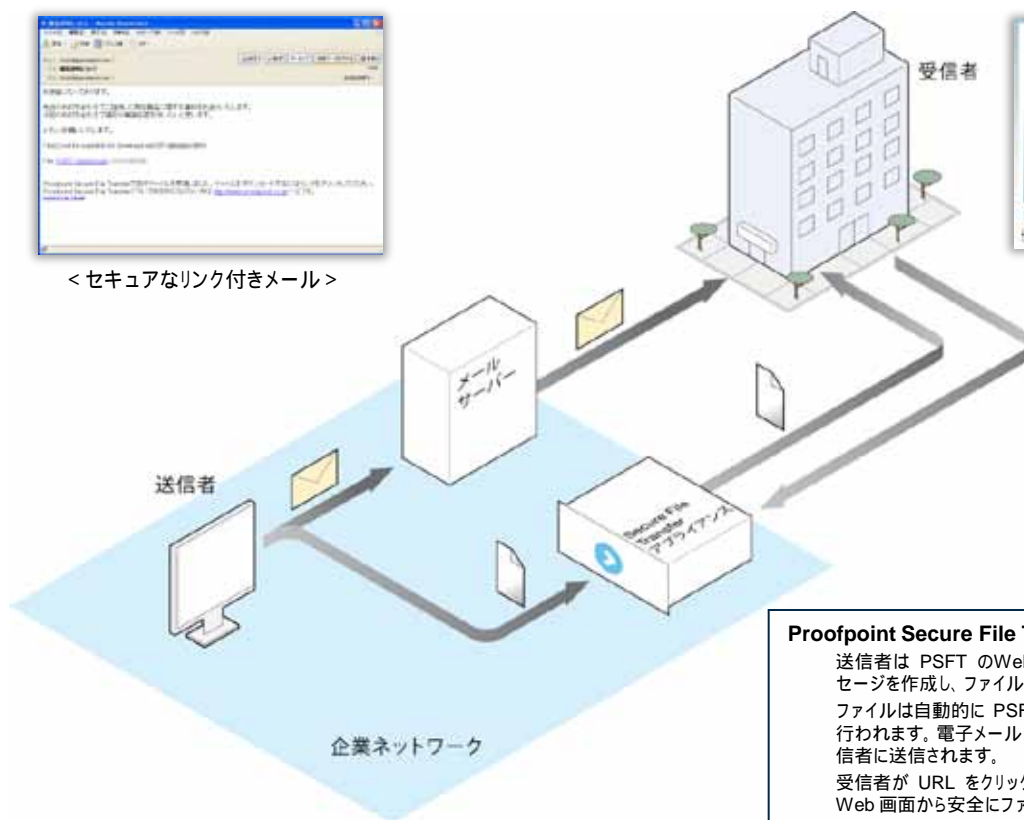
受信者

< セキュアなリンク付きメール >

メール サーバー

送信者

Secure File Transfer アプライアンス

企業ネットワーク

Proofpoint Secure File T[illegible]

送信者は PSFT のWe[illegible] セージを作成し、ファイル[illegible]

ファイルは自動的に PSF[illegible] 行われます。電子メール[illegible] 信者に送信されます。

受信者が URL をクリッ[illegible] Web 画面から安全にフ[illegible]